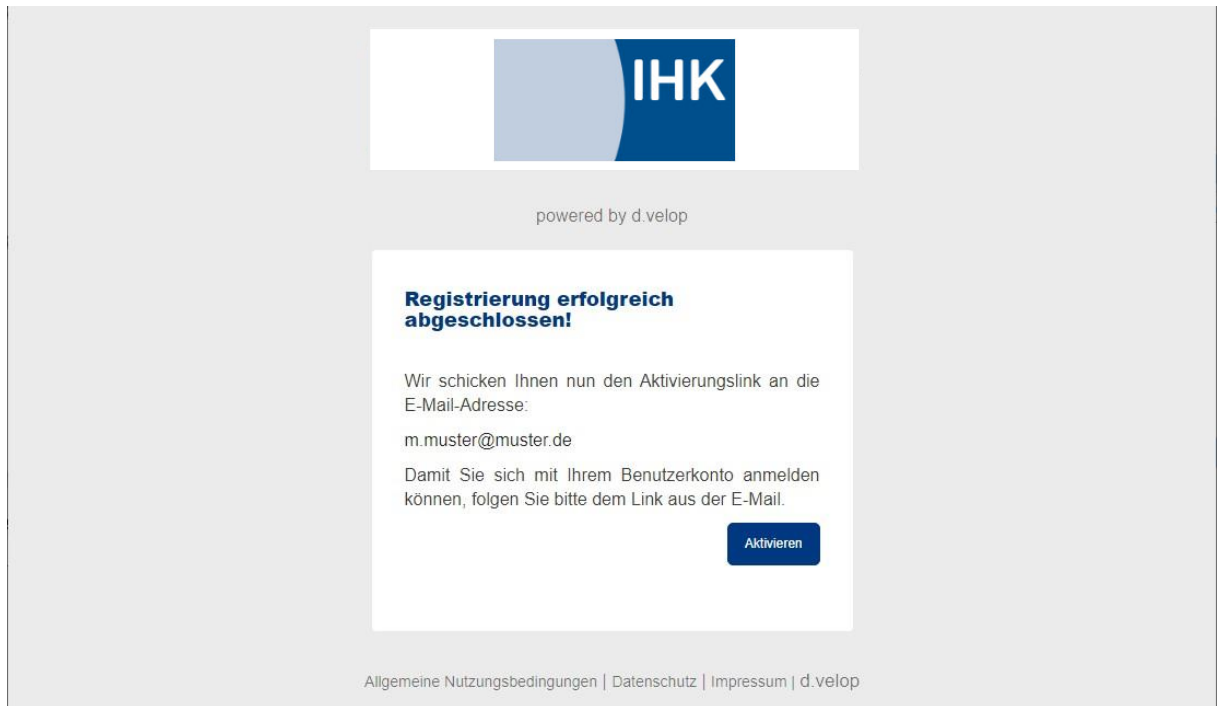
IHK

powered by d.velop

Registrierung erfolgreich abgeschlossen!

Wir schicken Ihnen nun den Aktivierungslink an die E-Mail-Adresse:

m.muster@muster.de

Damit Sie sich mit Ihrem Benutzerkonto anmelden können, folgen Sie bitte dem Link aus der E-Mail.

Aktivieren

Allgemeine Nutzungsbedingungen | Datenschutz | Impressum | d.velop